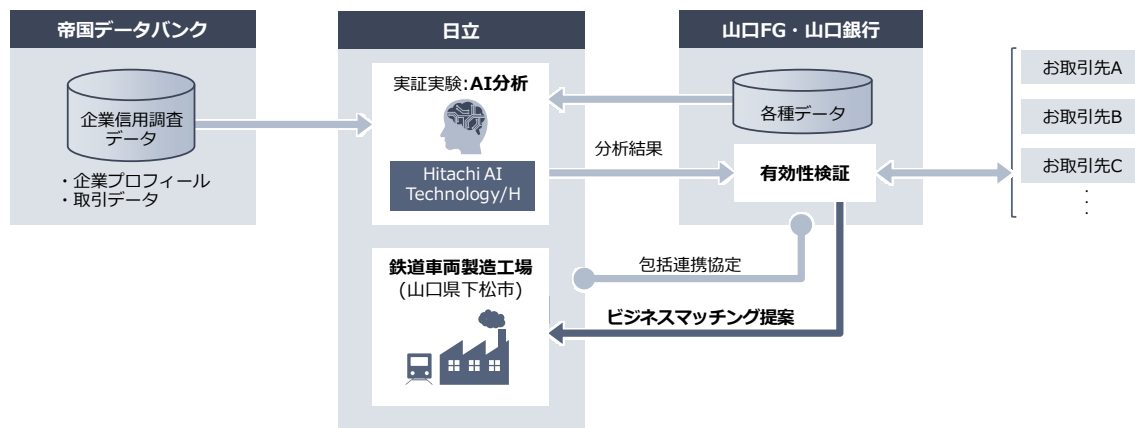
帝国データバンク

企業信用調査データ

・企業プロフィール
・取引データ

日立

実証実験:**AI分析**

Hitachi AI Technology/H

鉄道車両製造工場
(山口県下松市)

山口FG・山口銀行

各種データ

分析結果

有効性検証

包括連携協定

ビジネスマッチング提案

お取引先A
お取引先B
お取引先C
⋮